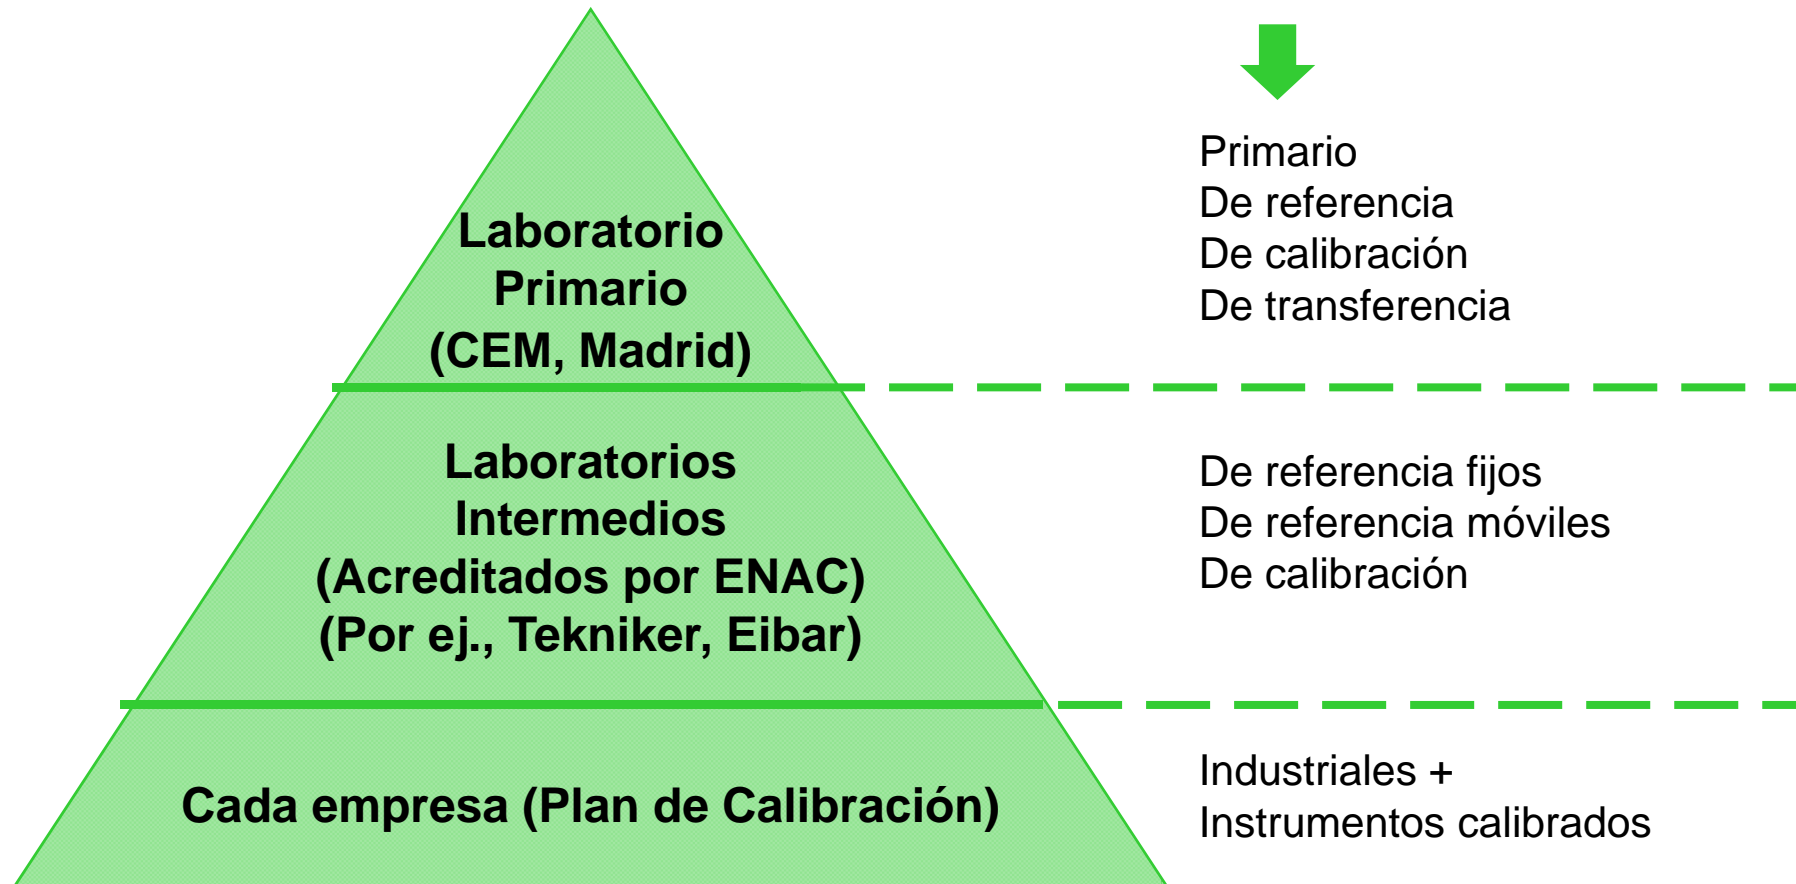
Laboratorio
Primario
(CEM, Madrid)

Primario
De referencia
De calibración
De transferencia

Laboratorios
Intermedios
(Acreditados por ENAC)
(Por ej., Tekniker, Eibar)

De referencia fijos
De referencia móviles
De calibración

Cada empresa (Plan de Calibración)

Industriales +
Instrumentos calibrados